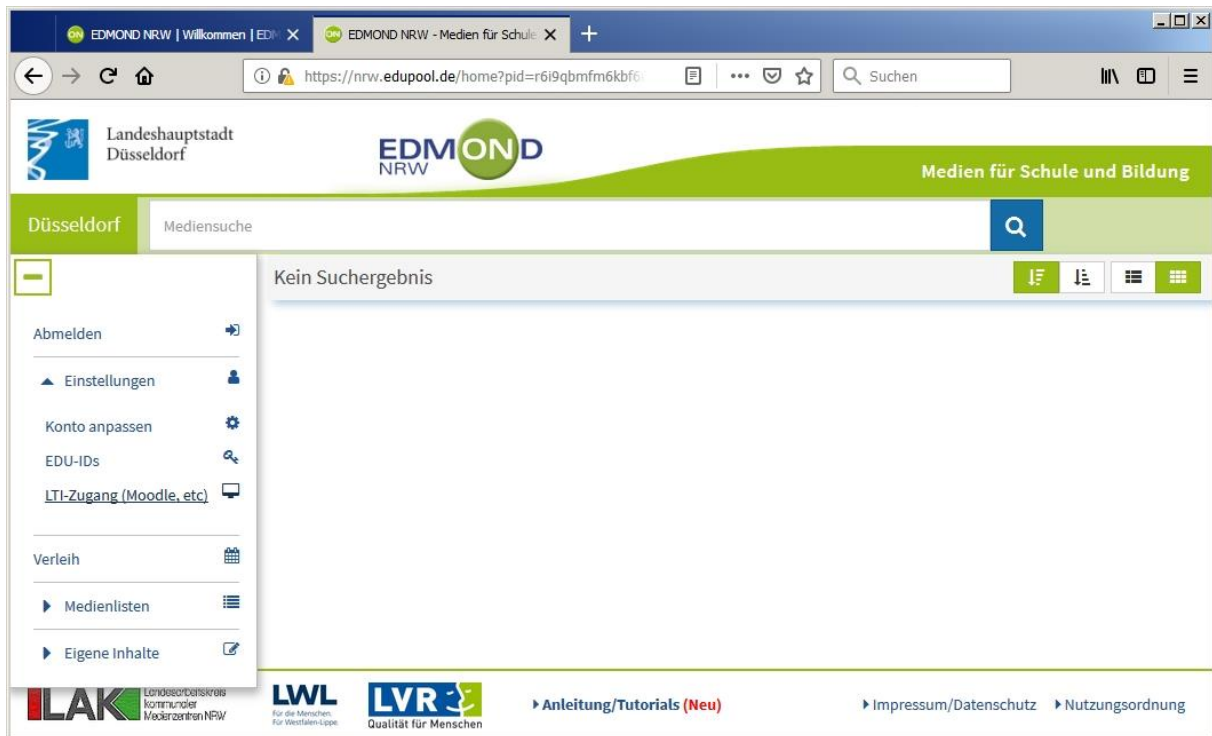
EDMOND NRW | Willkommen | EDM ✕
EDMOND NRW - Medien für Schule ✕
+

https://nrw.edupool.de/home?pid=r6i9qbmfm6kbf6

Suchen

Landeshauptstadt Düsseldorf

EDMOND NRW

Medien für Schule und Bildung

Düsseldorf

Mediensuche

Kein Suchergebnis

Abmelden

Einstellungen

Konto anpassen

EDU-IDs

LTI-Zugang (Moodle, etc)

Verleih

Medienlisten

Eigene Inhalte

LAK Landesarbeitskreis kommunaler Medienzentren NRW

LWL Für die Menschen. Für Westfalen-Lippe.

LVR Qualität für Menschen

Anleitung/Tutorials (Neu)

Impressum/Datenschutz

Nutzungsordnung